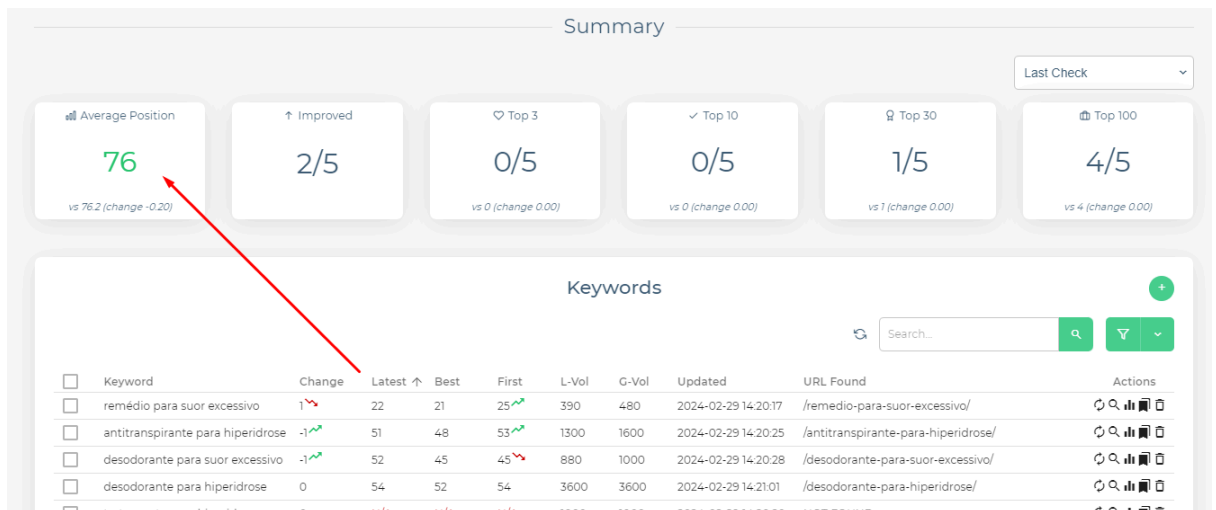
Summary

Last Check

Average Position
76
vs 76.2 (change -0.20)

↑ Improved
2/5

Top 3
0/5
vs 0 (change 0.00)

Top 10
0/5
vs 0 (change 0.00)

Top 30
1/5
vs 1 (change 0.00)

Top 100
4/5
vs 4 (change 0.00)

Keywords

+

Search...

| | Keyword | Change | Latest ↑ | Best | First | L-Vol | G-Vol | Updated | URL Found | Actions |
|---|---|---|---|---|---|---|---|---|---|---|
| | remédio para suor excessivo | 1 | 22 | 21 | 25 | 390 | 480 | 2024-02-29 14:20:17 | /remedio-para-suor-excessivo/ | |
| | antitranspirante para hiperidrose | -1 | 51 | 48 | 53 | 1300 | 1600 | 2024-02-29 14:20:25 | /antitranspirante-para-hiperidrose/ | |
| | desodorante para suor excessivo | -1 | 52 | 45 | 45 | 880 | 1000 | 2024-02-29 14:20:28 | /desodorante-para-suor-excessivo/ | |
| | desodorante para hiperidrose | 0 | 54 | 52 | 54 | 3600 | 3600 | 2024-02-29 14:21:01 | /desodorante-para-hiperidrose/ | |
| | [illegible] | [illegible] | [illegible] | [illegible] | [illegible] | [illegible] | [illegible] | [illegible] | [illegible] | |